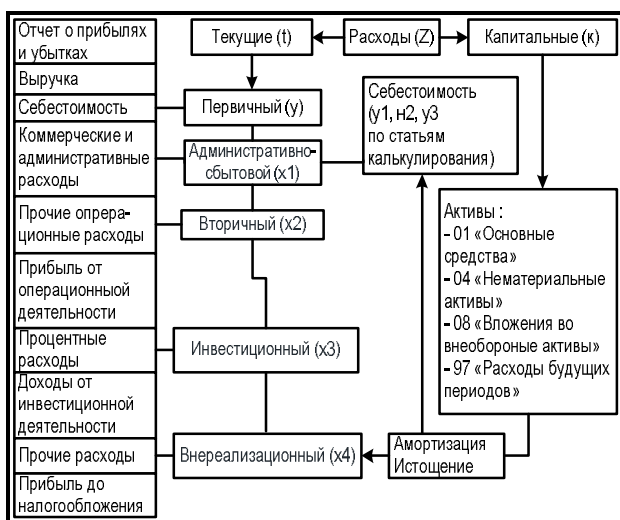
Отчет о прибылях и убытках

Выручка

Себестоимость

Коммерческие и административные расходы

Прочие операционные расходы

Прибыль от операционной деятельности

Процентные расходы

Доходы от инвестиционной деятельности

Прочие расходы

Прибыль до налогообложения

Текущие (t)

Расходы (Z)

Капитальные (к)

Первичный (у)

Себестоимость (у1, н2, у3 по статьям калькулирования)

Административно-сбытовой (х1)

Вторичный (х2)

Активы :
- 01 «Основные средства»
- 04 «Нематериальные активы»
- 08 «Вложения во внеоборoные активы»
- 97 «Расходы будущих периодов»

Инвестиционный (х3)

Внереализационный (х4)

Амортизация Истощение